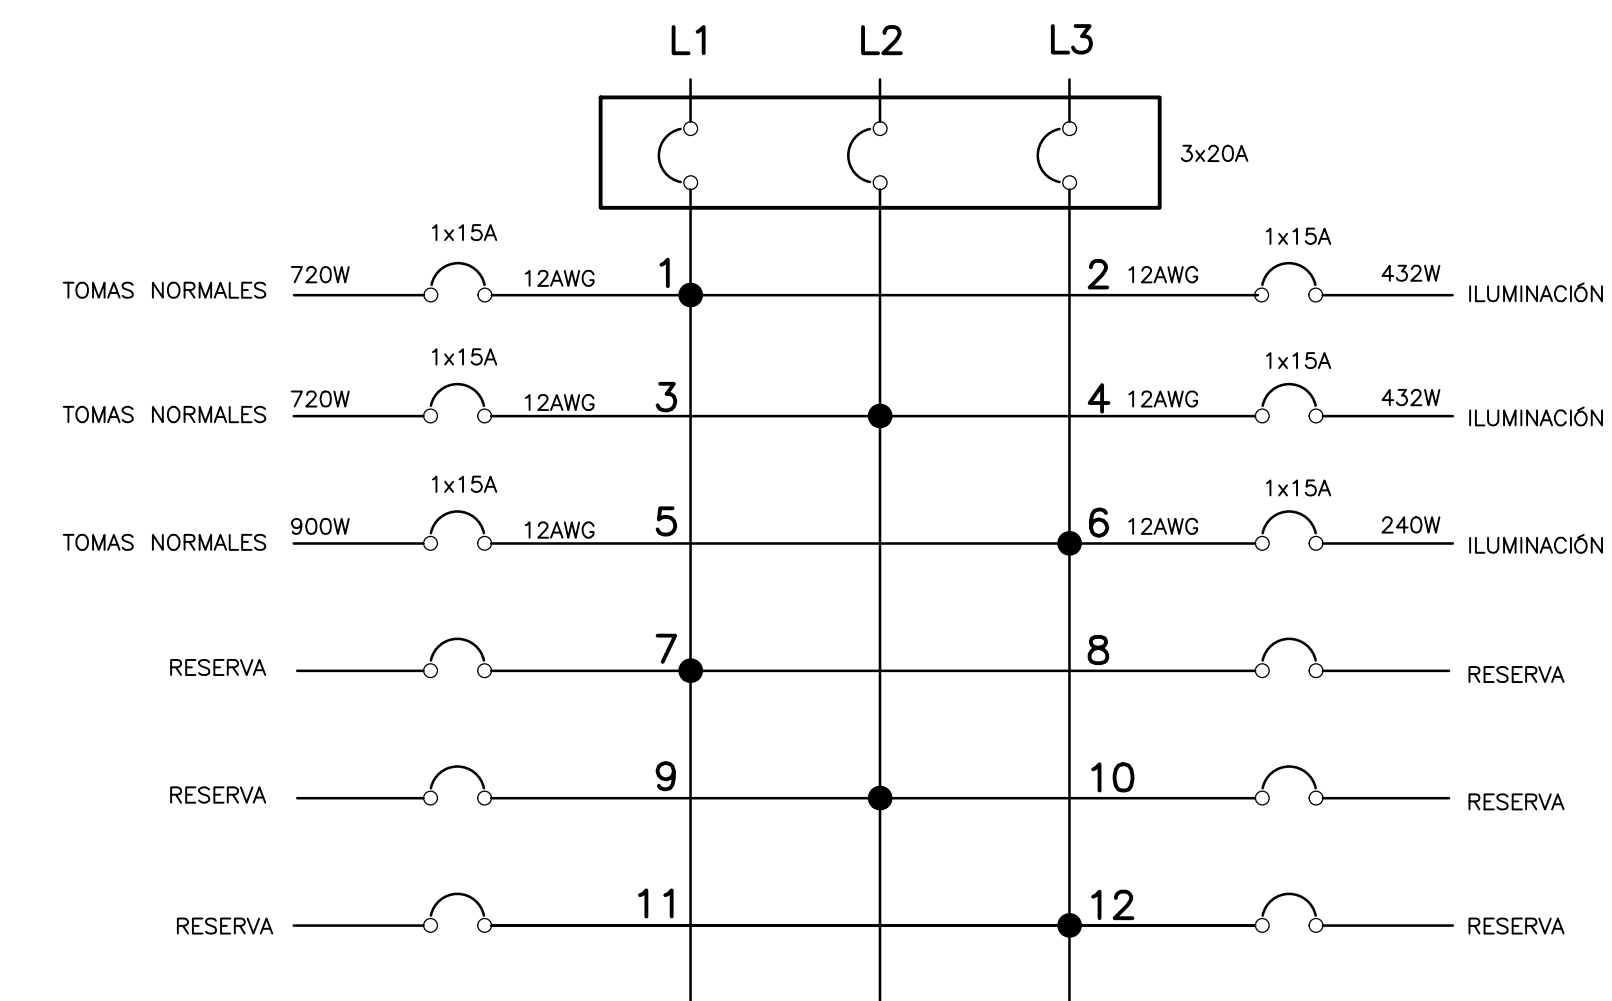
L1 L2 L3

3x20A

TOMAS NORMALES 720W 1x15A 12AWG 1

2 12AWG 1x15A 432W ILUMINACIÓN

TOMAS NORMALES 720W 1x15A 12AWG 3

4 12AWG 1x15A 432W ILUMINACIÓN

TOMAS NORMALES 900W 1x15A 12AWG 5

6 12AWG 1x15A 240W ILUMINACIÓN

RESERVA 7

8 RESERVA

RESERVA 9

10 RESERVA

RESERVA 11

12 RESERVA